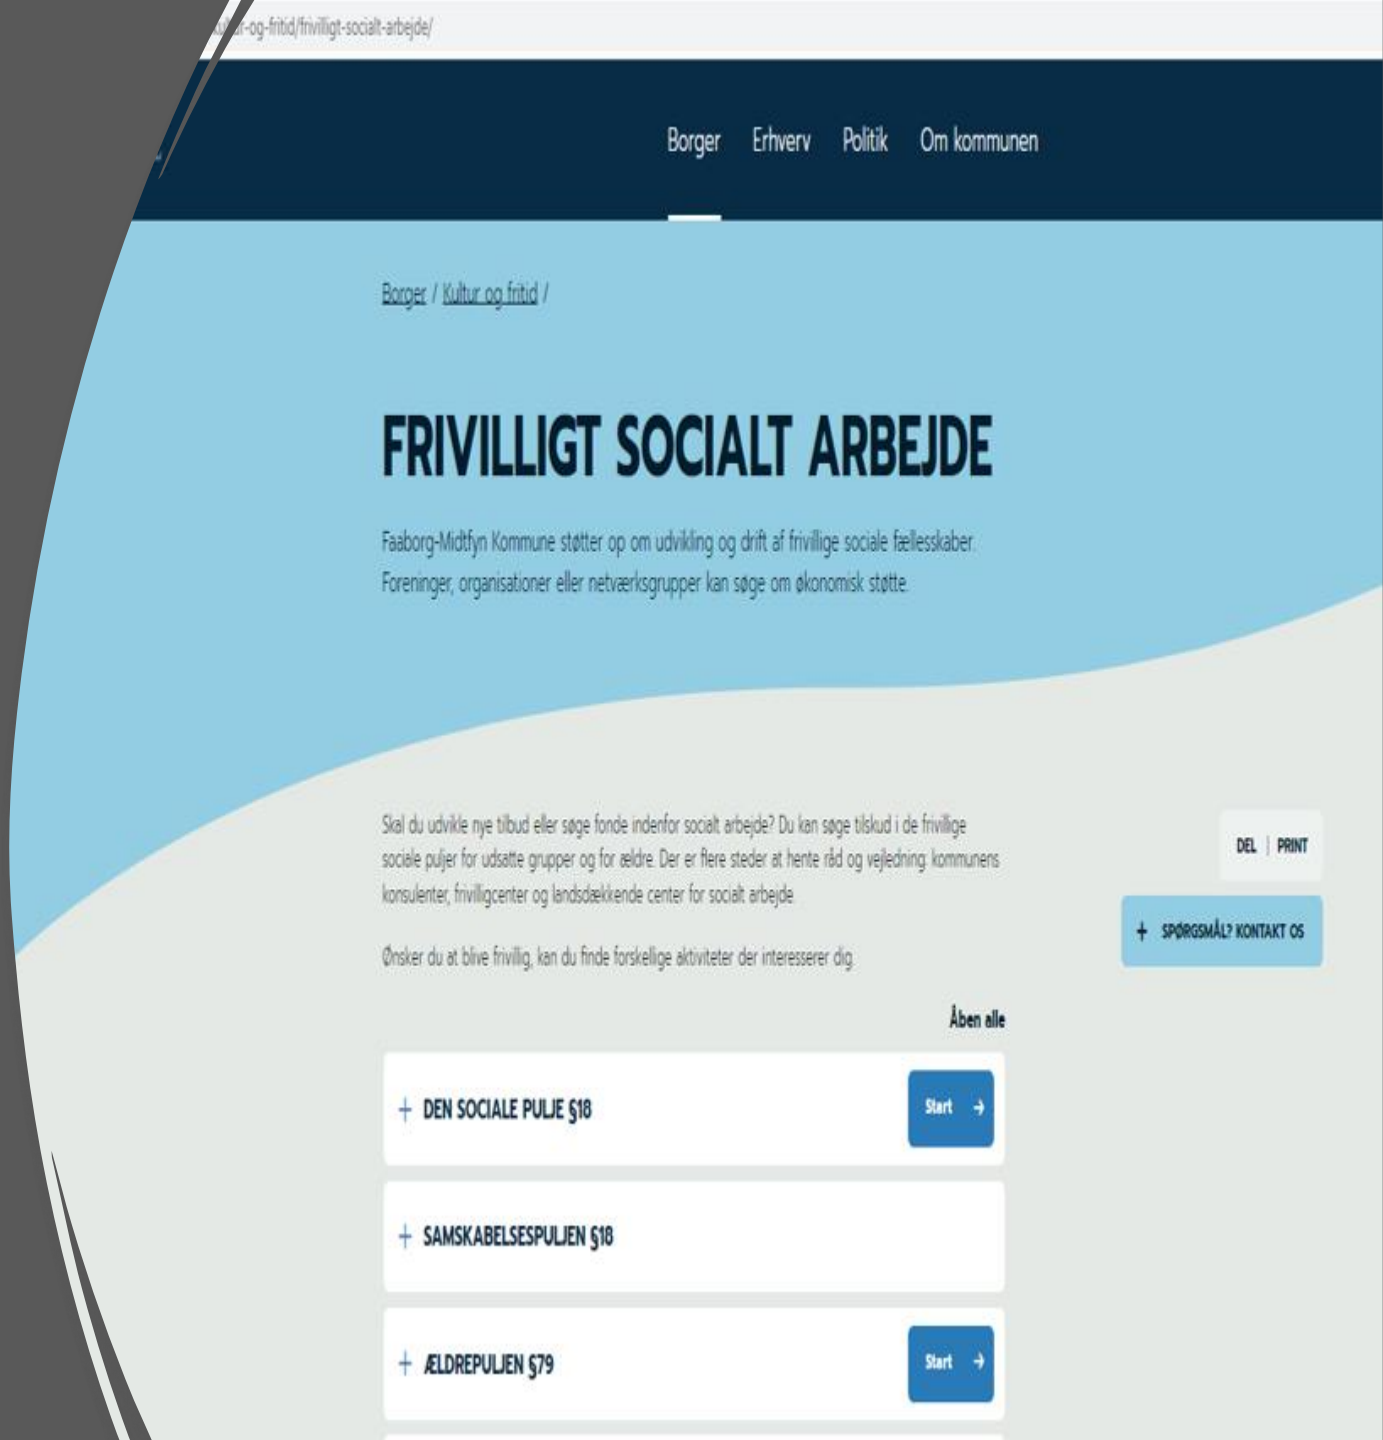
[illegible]ltur-og-fritid/frivilligt-socialt-arbejde/

Borger Erhverv Politik Om kommunen

Borger / Kultur og fritid /

FRIVILLIGT SOCIALT ARBEJDE

Faaborg-Midtfyn Kommune støtter op om udvikling og drift af frivillige sociale fællesskaber. Foreninger, organisationer eller netværksgrupper kan søge om økonomisk støtte.

Skal du udvikle nye tilbud eller søge fonde indenfor socialt arbejde? Du kan søge tilskud i de frivillige sociale puljer for udsatte grupper og for ældre. Der er flere steder at hente råd og vejledning: kommunens konsulenter, frivilligcenter og landsdækkende center for socialt arbejde.

Ønsker du at blive frivillig, kan du finde forskellige aktiviteter der interesserer dig.

DEL | PRINT

+ SPØRGSMÅL? KONTAKT OS

Åben alle

+ DEN SOCIALE PULJE §18 Start →

+ SAMSKABELSESPULJEN §18

+ ÆLDREPULJEN §79 Start →